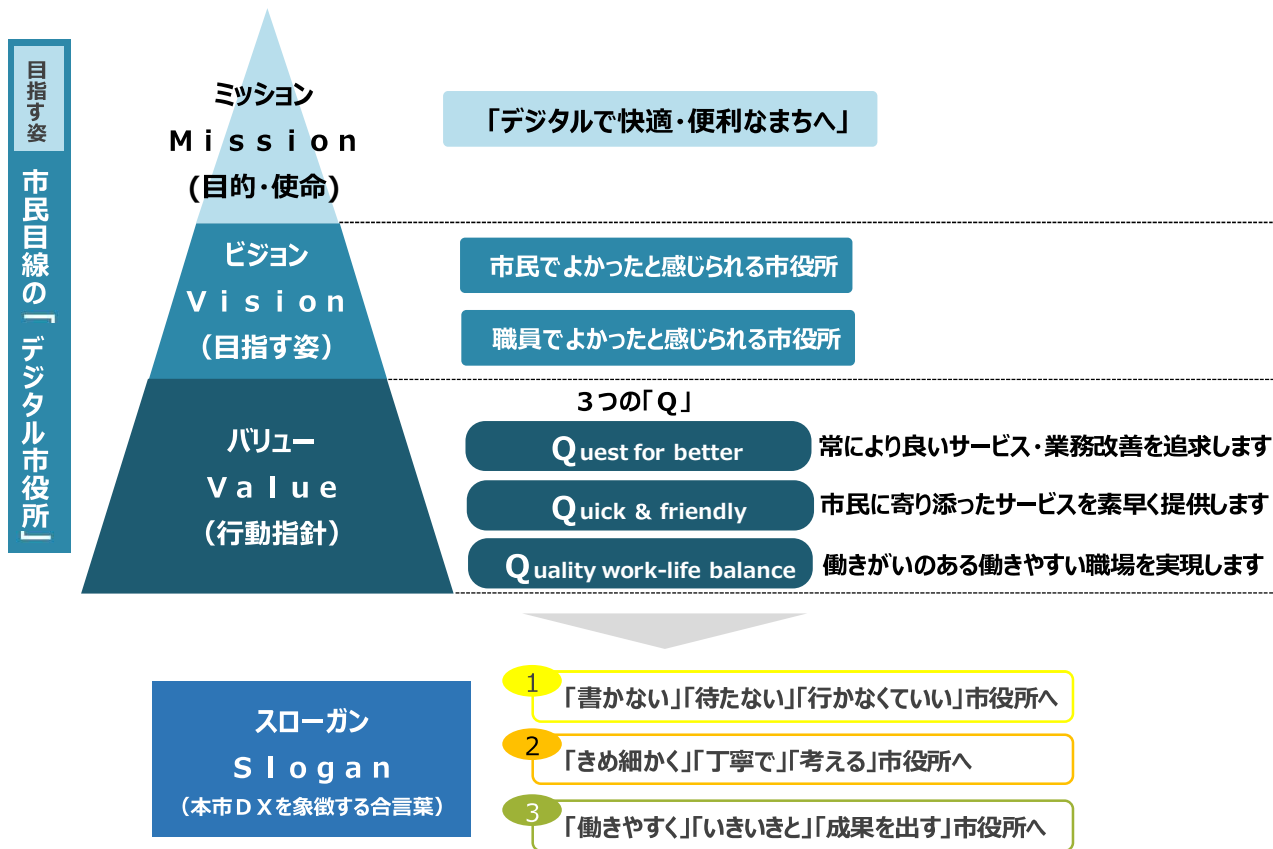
目指す姿

市民目線の「デジタル市役所」

ミッション
Mission
(目的・使命)

「デジタルで快適・便利なまちへ」

ビジョン
Vision
(目指す姿)

市民でよかったと感じられる市役所

職員でよかったと感じられる市役所

バリュー
Value
(行動指針)

3つの「Q」

Quest for better
常により良いサービス・業務改善を追求します

Quick & friendly
市民に寄り添ったサービスを素早く提供します

Quality work-life balance
働きがいのある働きやすい職場を実現します

スローガン
Slogan
(本市DXを象徴する合言葉)

1
「書かない」「待たない」「行かなくていい」市役所へ

2
「きめ細かく」「丁寧で」「考える」市役所へ

3
「働きやすく」「いきいきと」「成果を出す」市役所へ